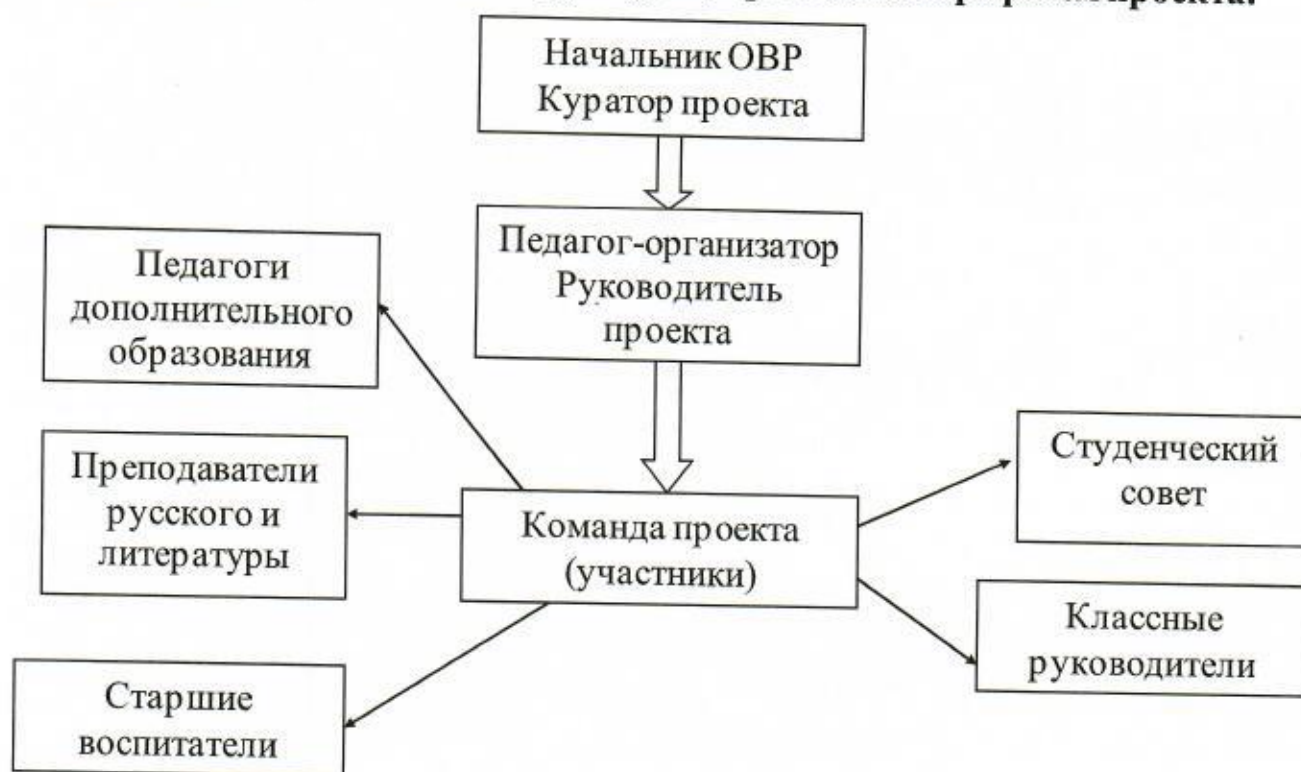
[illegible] проекта.

Начальник ОВР
Куратор проекта

Педагог-организатор
Руководитель проекта

Педагоги дополнительного образования

Преподаватели русского и литературы

Команда проекта (участники)

Студенческий совет

Классные руководители

Старшие воспитатели